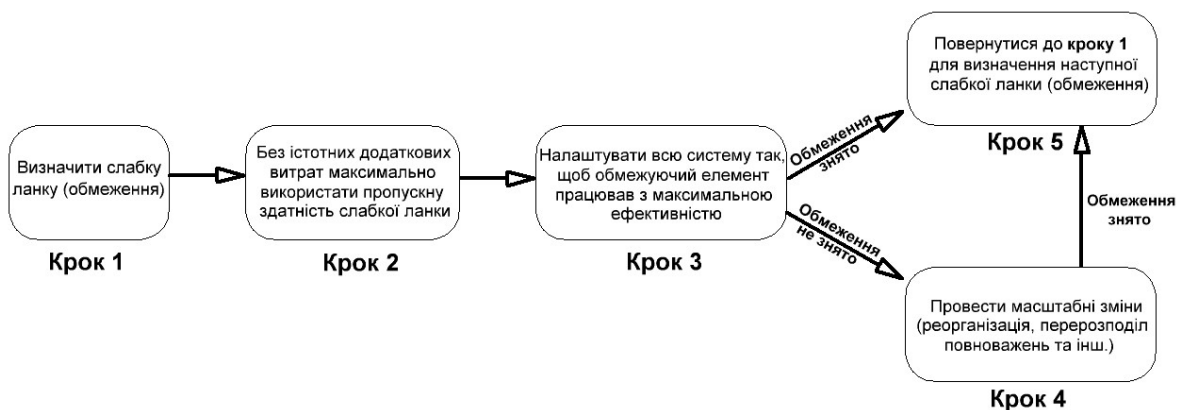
Визначити слабку ланку (обмеження)

Крок 1

Без істотних додаткових витрат максимально використати пропускну здатність слабкої ланки

Крок 2

Налаштувати всю систему так, щоб обмежуючий елемент працював з максимальною ефективністю

Крок 3

Обмеження знято

Повернутися до кроку 1 для визначення наступної слабкої ланки (обмеження)

Крок 5

Обмеження не знято

Обмеження знято

Провести масштабні зміни (реорганізація, перерозподіл повноважень та інш.)

Крок 4